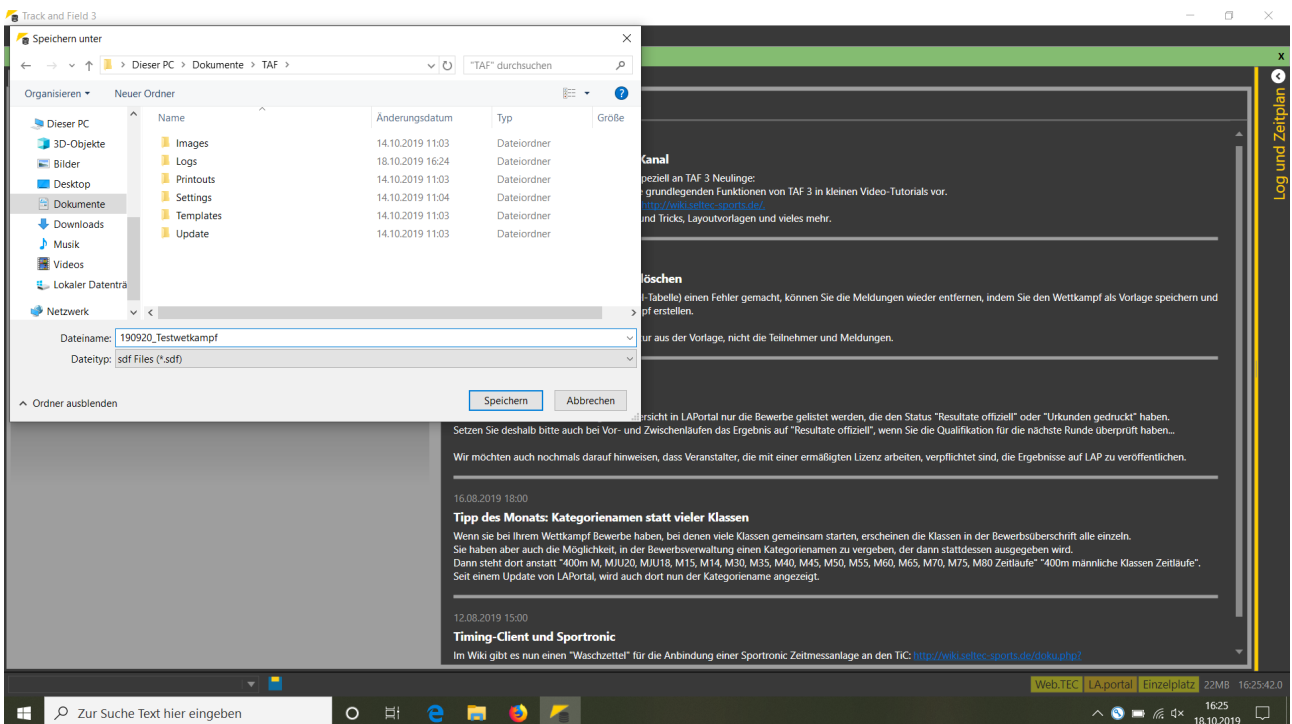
Track and Field 3

Speichern unter

Dieser PC > Dokumente > TAF >

"TAF" durchsuchen

Organisieren ▾ Neuer Ordner

Dieser PC
3D-Objekte
Bilder
Desktop
Dokumente
Downloads
Musik
Videos
Lokaler Datenträ
Netzwerk

| Name | Änderungsdatum | Typ | Größe |
|---|---|---|---|
| Images | 14.10.2019 11:03 | Dateiordner | |
| Logs | 18.10.2019 16:24 | Dateiordner | |
| Printouts | 14.10.2019 11:03 | Dateiordner | |
| Settings | 14.10.2019 11:04 | Dateiordner | |
| Templates | 14.10.2019 11:03 | Dateiordner | |
| Update | 14.10.2019 11:03 | Dateiordner | |

Dateiname: 190920_Testwetkampf
Dateityp: sdf Files (*.sdf)

Ordner ausblenden

Speichern Abbrechen

x

Log und Zeitplan

Kanal
peziell an TAF 3 Neulinge:
e grundlegenden Funktionen von TAF 3 in kleinen Video-Tutorials vor.
https://wiki.seltec-sports.de/.
und Tricks, Layoutvorlagen und vieles mehr.

löschen
l-Tabelle) einen Fehler gemacht, können Sie die Meldungen wieder entfernen, indem Sie den Wettkampf als Vorlage speichern und
pf erstellen.

ur aus der Vorlage, nicht die Teilnehmer und Meldungen.

ersicht in LAPortal nur die Bewerbe gelistet werden, die den Status "Resultate offiziell" oder "Urkunden gedruckt" haben.
Setzen Sie deshalb bitte auch bei Vor- und Zwischenläufen das Ergebnis auf "Resultate offiziell", wenn Sie die Qualifikation für die nächste Runde überprüft haben...

Wir möchten auch nochmals darauf hinweisen, dass Veranstalter, die mit einer ermäßigten Lizenz arbeiten, verpflichtet sind, die Ergebnisse auf LAP zu veröffentlichen.

16.08.2019 18:00
Tipp des Monats: Kategorienamen statt vieler Klassen
Wenn sie bei Ihrem Wettkampf Bewerbe haben, bei denen viele Klassen gemeinsam starten, erscheinen die Klassen in der Bewerbsüberschrift alle einzeln.
Sie haben aber auch die Möglichkeit, in der Bewerbsverwaltung einen Kategorienamen zu vergeben, der dann stattdessen ausgegeben wird.
Dann steht dort anstatt "400m M, MJU20, MJU18, M15, M14, M30, M35, M40, M45, M50, M55, M60, M65, M70, M75, M80 Zeitläufe" "400m männliche Klassen Zeitläufe".
Seit einem Update von LAPortal, wird auch dort nun der Kategoriename angezeigt.

12.08.2019 15:00
Timing-Client und Sportronic
Im Wiki gibt es nun einen "Waschzettel" für die Anbindung einer Sportronic Zeitmessanlage an den TiC: http://wiki.seltec-sports.de/doku.php?

Web.TEC LA.portal Einzelplatz 22MB 16:25:42.0

Zur Suche Text hier eingeben

16:25
18.10.2019